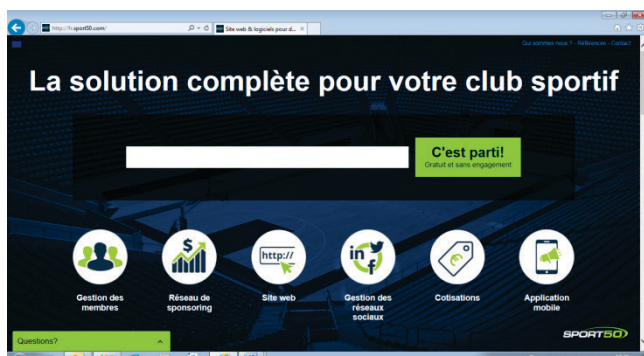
http://fr.sport50.com/

Site web & logiciels pour cl...

Qui sommes nous ? · Références · Contact

La solution complète pour votre club sportif

C'est parti!
Gratuit et sans engagement

Gestion des membres

Réseau de sponsoring

http://

Site web

Gestion des réseaux sociaux

Cotisations

Application mobile

SPORT50

Questions?